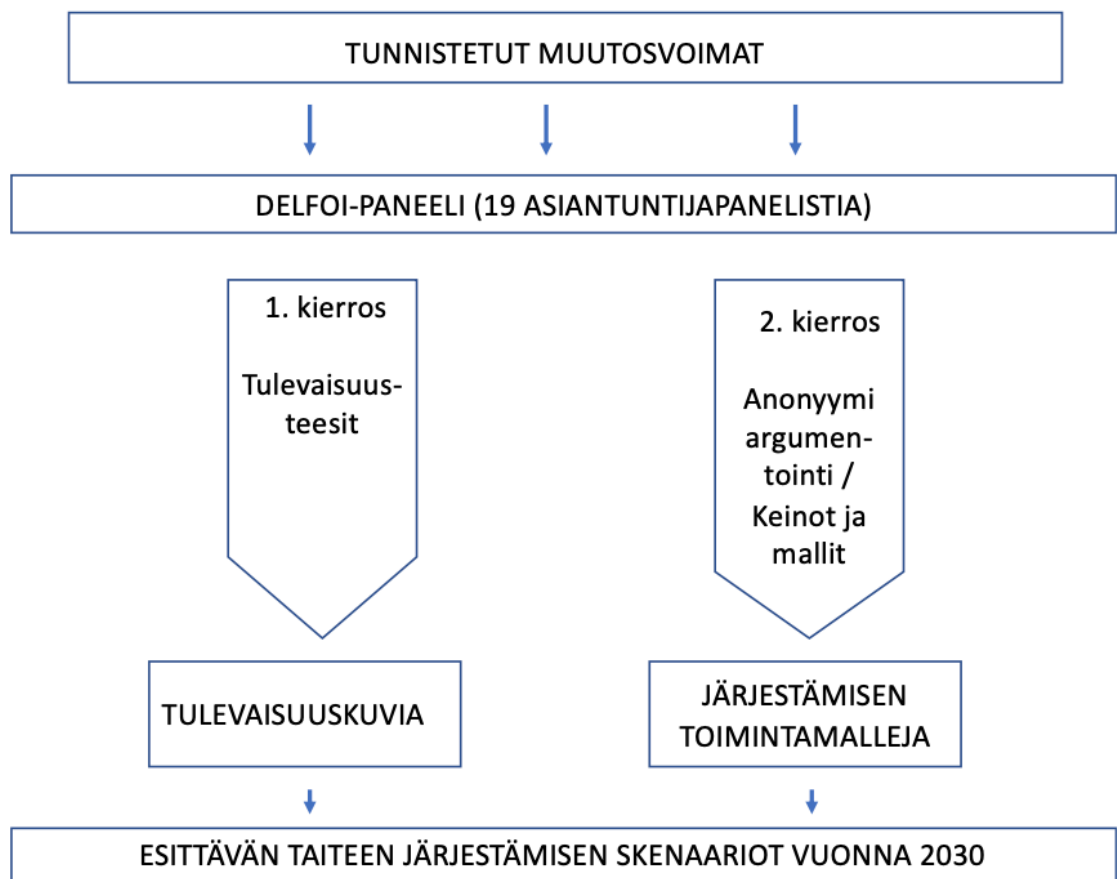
TUNNISTETUT MUUTOSVOIMAT

DELFOI-PANEELI (19 ASIANTUNTIJAPANELISTIA)

1. kierros

Tulevaisuusteesit

2. kierros

Anonyymi argumentointi / Keinot ja mallit

TULEVAISUUSKUVIA

JÄRJESTÄMISEN TOIMINTAMALLEJA

ESITTÄVÄN TAITEEN JÄRJESTÄMISEN SKENAARIOT VUONNA 2030